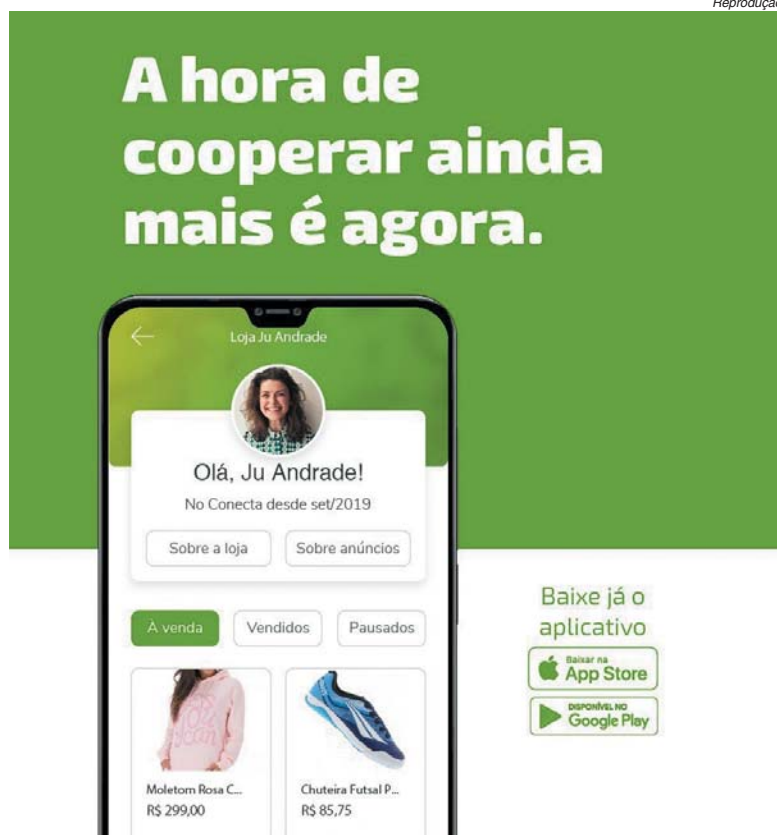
Reproduçã

A hora de cooperar ainda mais é agora.

Loja Ju Andrade

Olá, Ju Andrade!

No Conecta desde set/2019

Sobre a loja

Sobre anúncios

À venda

Vendidos

Pausados

Moletom Rosa C...
R$ 299,00

Chuteira Futsal P...
R$ 85,75

Baixe já o aplicativo

Baixar na
App Store

DISPONÍVEL NO
Google Play